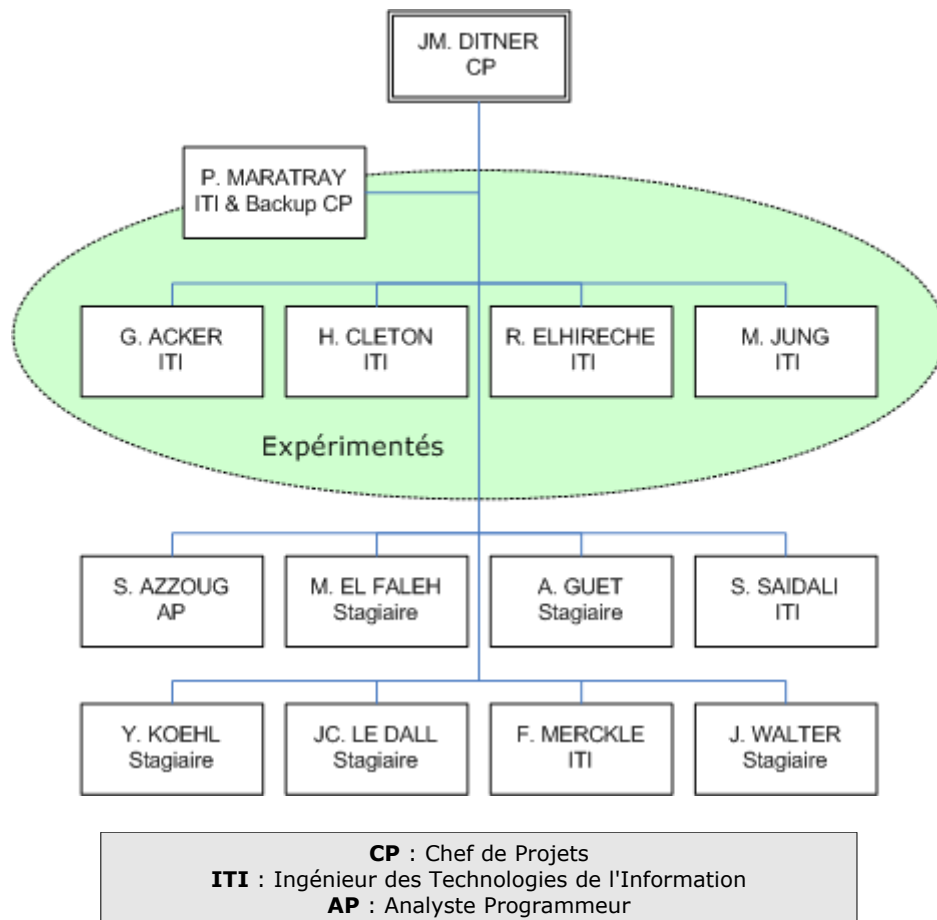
JM. DITNER
CP

P. MARATRAY
ITI & Backup CP

G. ACKER
ITI

H. CLETON
ITI

R. ELHIRECHE
ITI

M. JUNG
ITI

Expérimentés

S. AZZOUG
AP

M. EL FALEH
Stagiaire

A. GUET
Stagiaire

S. SAIDALI
ITI

Y. KOEHL
Stagiaire

JC. LE DALL
Stagiaire

F. MERCKLE
ITI

J. WALTER
Stagiaire

**CP** : Chef de Projets
**ITI** : Ingénieur des Technologies de l'Information
**AP** : Analyste Programmeur